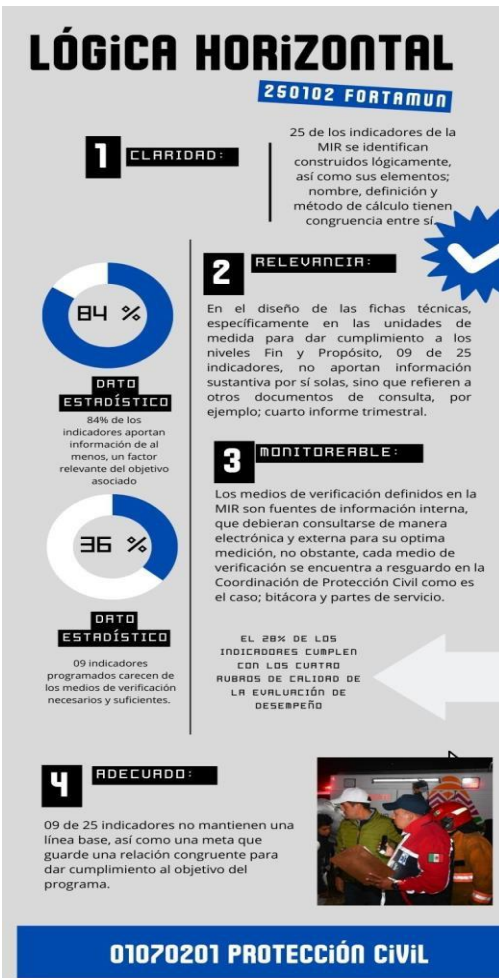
LÓGICA HORIZONTAL

250102 FORTAMUN

1 CLARIDAD:

25 de los indicadores de la MIR se identifican construidos lógicamente, así como sus elementos; nombre, definición y método de cálculo tienen congruencia entre sí.

2 RELEVANCIA:

En el diseño de las fichas técnicas, específicamente en las unidades de medida para dar cumplimiento a los niveles Fin y Propósito, 09 de 25 indicadores, no aportan información sustantiva por sí solas, sino que refieren a otros documentos de consulta, por ejemplo; cuarto informe trimestral.

84 %

DATO ESTADÍSTICO

84% de los indicadores aportan información de al menos, un factor relevante del objetivo asociado

3 MONITOREABLE:

Los medios de verificación definidos en la MIR son fuentes de información interna, que debieran consultarse de manera electrónica y externa para su optima medición, no obstante, cada medio de verificación se encuentra a resguardo en la Coordinación de Protección Civil como es el caso; bitácora y partes de servicio.

36 %

DATO ESTADÍSTICO

09 indicadores programados carecen de los medios de verificación necesarios y suficientes.

EL 28% DE LOS INDICADORES CUMPLEN CON LOS CUATRO RUBROS DE CALIDAD DE LA EVALUACIÓN DE DESEMPEÑO

4 ADECUADO:

09 de 25 indicadores no mantienen una línea base, así como una meta que guarde una relación congruente para dar cumplimiento al objetivo del programa.

01070201 PROTECCIÓN CIVIL